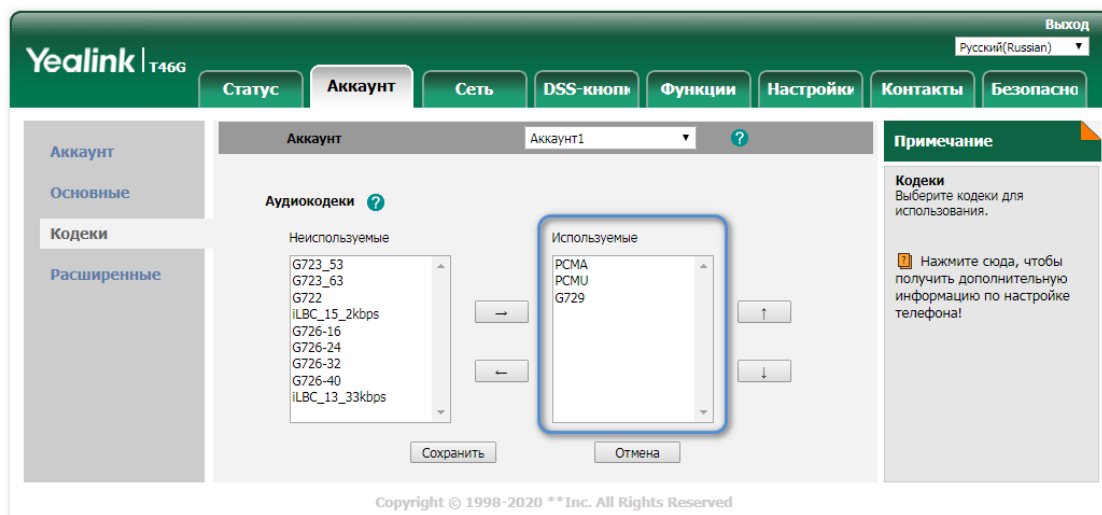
Выход
Русский(Russian)

Yealink | T46G

Статус
Аккаунт
Сеть
DSS-кнопі
Функции
Настройкі
Контакты
Безопасно

Аккаунт
Основные
Кодеки
Расширенные

Аккаунт
Аккаунт1

Аудиокодеки

Неиспользуемые
G723_53
G723_63
G722
iLBC_15_2kbps
G726-16
G726-24
G726-32
G726-40
iLBC_13_33kbps

→
←

Используемые
PCMA
PCMU
G729

↑
↓

Сохранить
Отмена

Примечание

Кодеки
Выберите кодеки для использования.

Нажмите сюда, чтобы получить дополнительную информацию по настройке телефона!

Copyright © 1998-2020 **Inc. All Rights Reserved